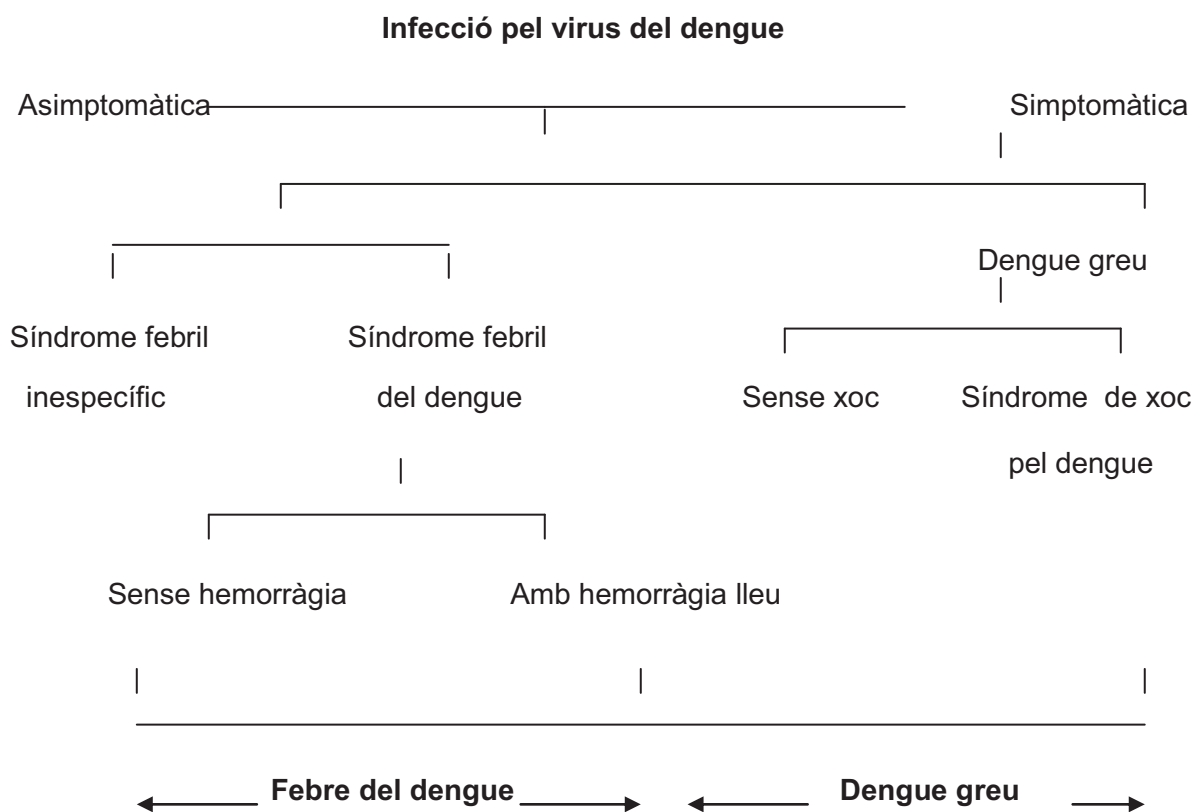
**Infecció pel virus del dengue**

Asimptomàtica

Simptomàtica

Dengue greu

Síndrome febril inespecífic

Síndrome febril del dengue

Sense xoc

Síndrome de xoc pel dengue

Sense hemorràgia

Amb hemorràgia lleu

**Febre del dengue**

**Dengue greu**